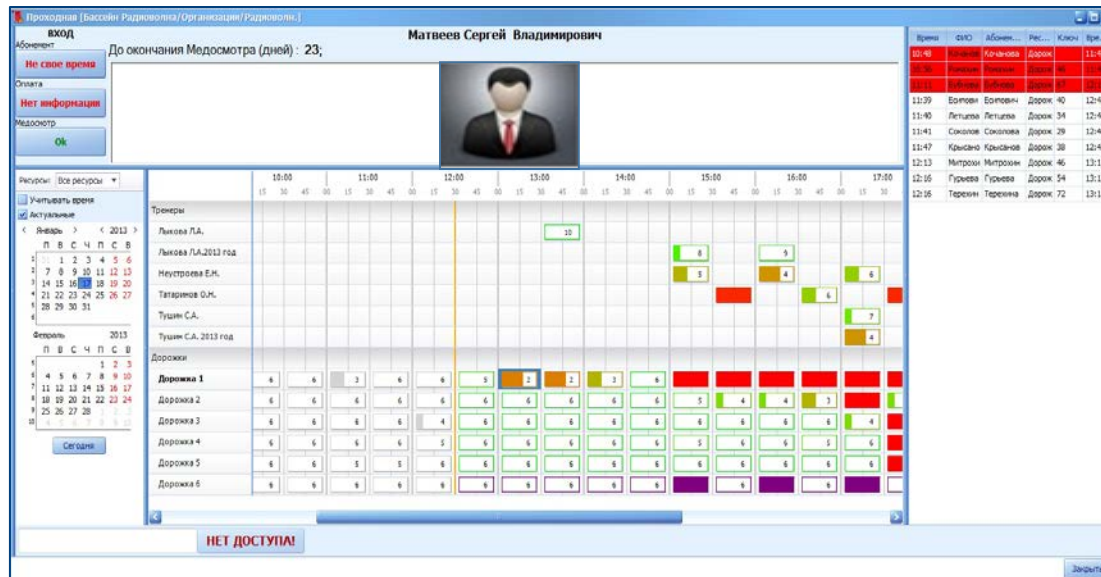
Проходная [Бассейн Радиоволна/Организации/Радиоволн.]

ВХОД
Абонемент
Не свое время
Оплата
Нет информации
Медосмотр
Ok

Матвеев Сергей Владимирович
До окончания Медосмотра (дней) : 23;

Ресурсы: Все ресурсы
Учитывать время
Актуальные

Январь 2013
П В С Ч П С В
1 31 1 2 3 4 5 6
2 7 8 9 10 11 12 13
3 14 15 16 17 18 19 20
4 21 22 23 24 25 26 27
5 28 29 30 31

Февраль 2013
П В С Ч П С В
5 1 2 3
6 4 5 6 7 8 9 10
7 11 12 13 14 15 16 17
8 18 19 20 21 22 23 24
9 25 26 27 28 1 2 3
10 4 5 6 7 8 9 10

Сегодня

10:00 11:00 12:00 13:00 14:00 15:00 16:00 17:00
15 30 45 00 15 30 45 00 15 30 45 00 15 30 45 00 15 30 45 00 15 30 45 00 15 30 45 00 15 30

Тренеры
Лыкова Л.А. 10
Лыкова Л.А.2013 год 8 9
Неустроева Е.Н. 5 4 6
Татаринов О.Н. 6
Тушин С.А. 7
Тушин С.А. 2013 год 4
Дорожки
Дорожка 1 6 6 3 6 6 5 2 2 3 6
Дорожка 2 6 6 6 6 6 6 6 6 6 6 5 4 4 3
Дорожка 3 6 6 6 6 4 6 6 6 6 6 6 6 6 6 6 4
Дорожка 4 6 6 6 6 5 6 6 6 6 6 5 6 6 5 6
Дорожка 5 6 6 5 5 6 6 6 6 6 6 6 6 6 6 6
Дорожка 6 6 6 6 6 6 6 6 6 6 6 6 6 6

НЕТ ДОСТУПА!

| Время | ФИО | Абонем... | Рес... | Ключ | Вре |
|---|---|---|---|---|---|
| 10:48 | Кочанов | Кочанова | Дорож | | 11:4 |
| 10:56 | Понизин | Понизин | Дорож | 46 | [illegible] |
| 11:11 | Зубкова | Зубкова | Дорож | 67 | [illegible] |
| 11:39 | Еолтович | Еолтович | Дорож | 40 | 12:4 |
| 11:40 | Летцева | Летцева | Дорож | 34 | 12:4 |
| 11:41 | Соколов | Соколова | Дорож | 29 | 12:4 |
| 11:47 | Крысано | Крысанов | Дорож | 38 | 12:4 |
| 12:13 | Митрохи | Митрохин | Дорож | 46 | 13:1 |
| 12:16 | Гурьева | Гурьева | Дорож | 54 | 13:1 |
| 12:16 | Терехин | Терехина | Дорож | 72 | 13:1 |

Закрыть